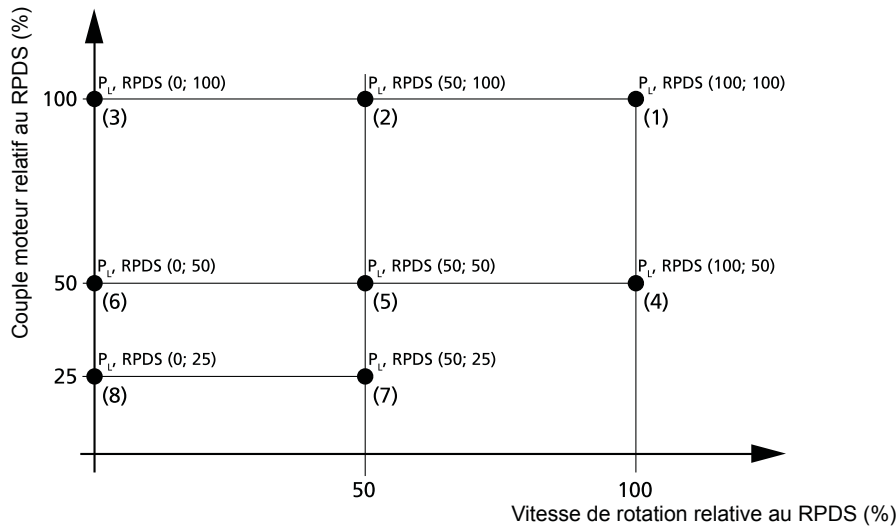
Couple moteur relatif au RPDS (%)

100
50
25

$P_L$, RPDS (0; 100)
(3)
$P_L$, RPDS (50; 100)
(2)
$P_L$, RPDS (100; 100)
(1)

$P_L$, RPDS (0; 50)
(6)
$P_L$, RPDS (50; 50)
(5)
$P_L$, RPDS (100; 50)
(4)

$P_L$, RPDS (0; 25)
(8)
$P_L$, RPDS (50; 25)
(7)

50
100
Vitesse de rotation relative au RPDS (%)